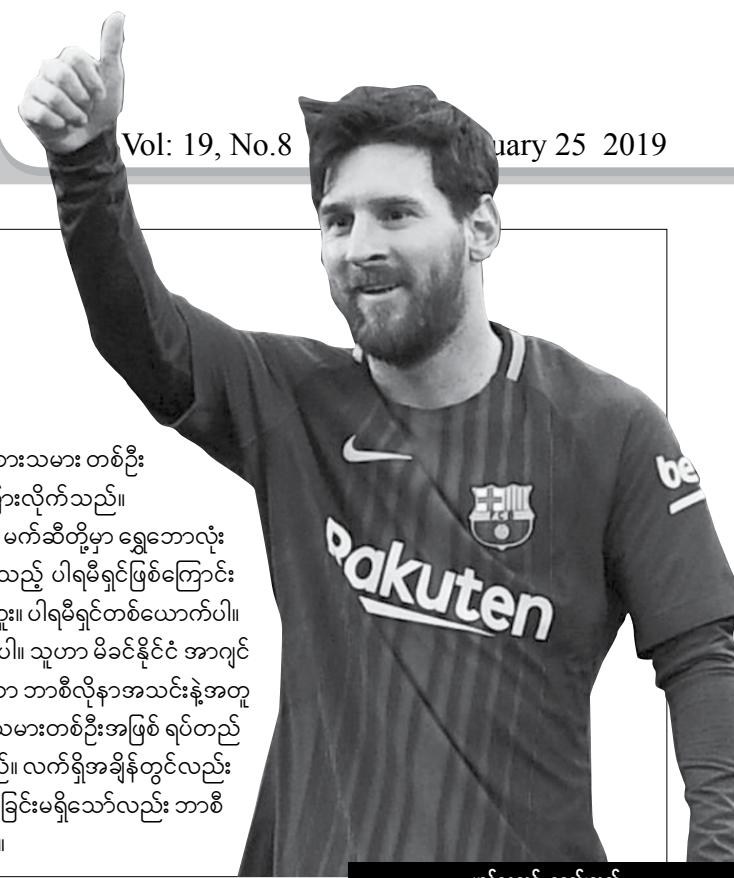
Vol: 19, No.8 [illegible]uary 25 2019

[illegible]ားသမား တစ်ဦး
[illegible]ားလိုက်သည်။
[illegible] မက်ဆီတို့မှာ ရွှေဘောလုံး
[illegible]သည့် ပါရမီရှင်ဖြစ်ကြောင်း
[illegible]ူး။ ပါရမီရှင်တစ်ယောက်ပါ။
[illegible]ပါ။ သူဟာ မိခင်နိုင်ငံ အာဂျင်
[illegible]ာ ဘာစီလိုနာအသင်းနဲ့အတူ
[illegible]သမားတစ်ဦးအဖြစ် ရပ်တည်
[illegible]ည်။ လက်ရှိအချိန်တွင်လည်း
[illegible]ခြင်းမရှိသော်လည်း ဘာစီ
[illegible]။

Rakuten

be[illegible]

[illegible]